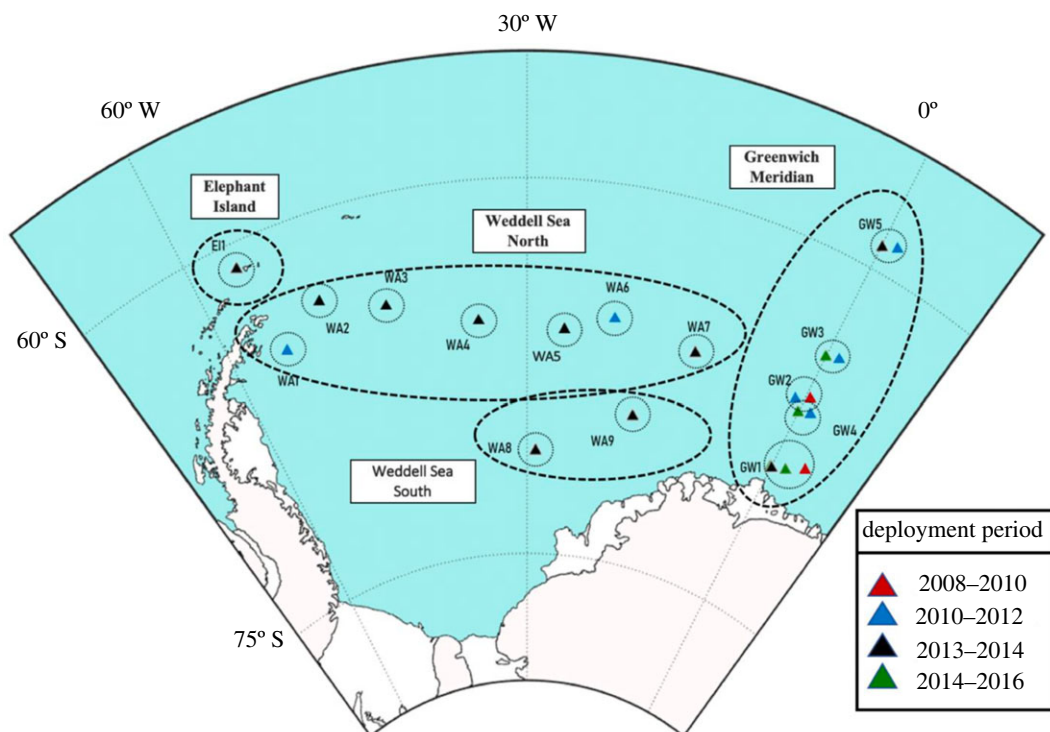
30º W

60º W

0º

Elephant Island

Weddell Sea North

Greenwich Meridian

EI1

GW5

WA3

WA6

WA2

WA4

WA5

WA7

60º S

WA1

GW3

GW2

GW4

WA9

WA8

GW1

Weddell Sea South

deployment period

2008–2010

2010–2012

2013–2014

2014–2016

75º S